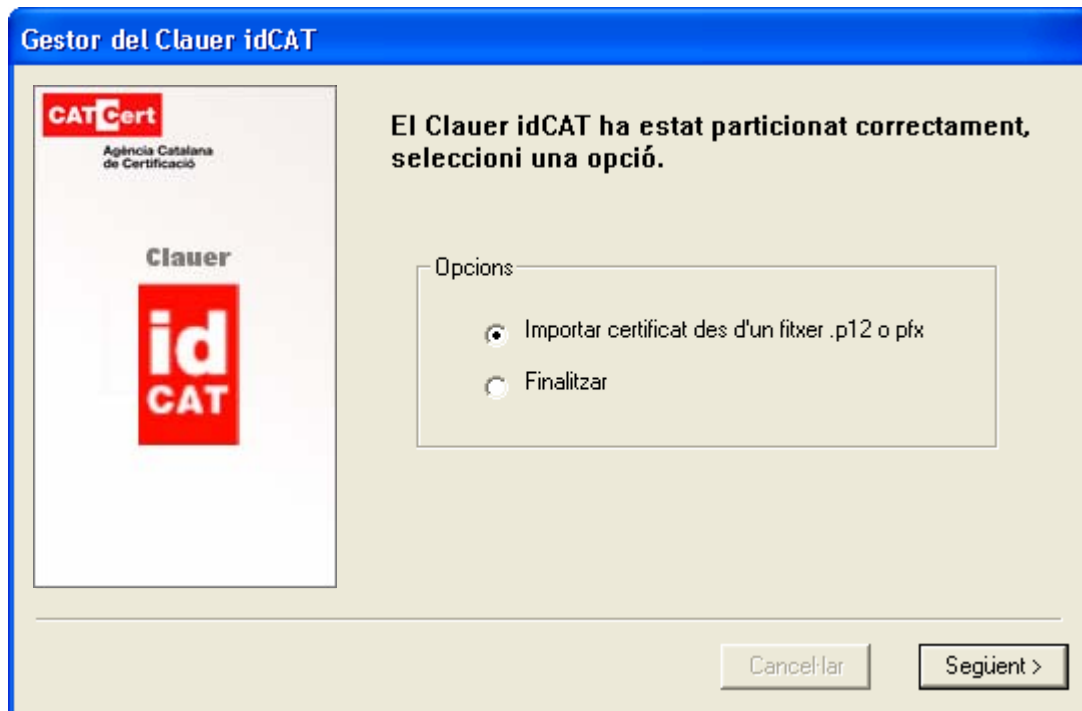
Gestor del Clauer idCAT

CATCert
Agència Catalana de Certificació

Clauer
id
CAT

El Clauer idCAT ha estat particionat correctament, seleccioni una opció.

Opcions

Importar certificat des d'un fitxer .p12 o pfx

Finalitzar

Cancel·lar

Següent >